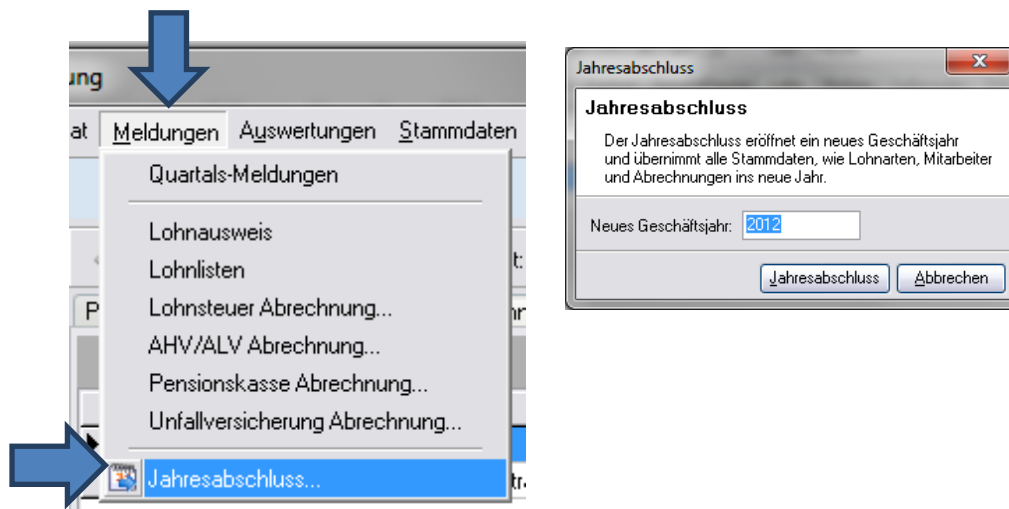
ung

at Meldungen Auswertungen Stammdaten

Quartals-Meldungen

Lohnausweis
Lohnlisten
Lohnsteuer Abrechnung...
AHV/ALV Abrechnung...
Pensionskasse Abrechnung...
Unfallversicherung Abrechnung...

Jahresabschluss...

Jahresabschluss

Jahresabschluss

Der Jahresabschluss eröffnet ein neues Geschäftsjahr und übernimmt alle Stammdaten, wie Lohnarten, Mitarbeiter und Abrechnungen ins neue Jahr.

Neues Geschäftsjahr: 2012

Jahresabschluss Abbrechen